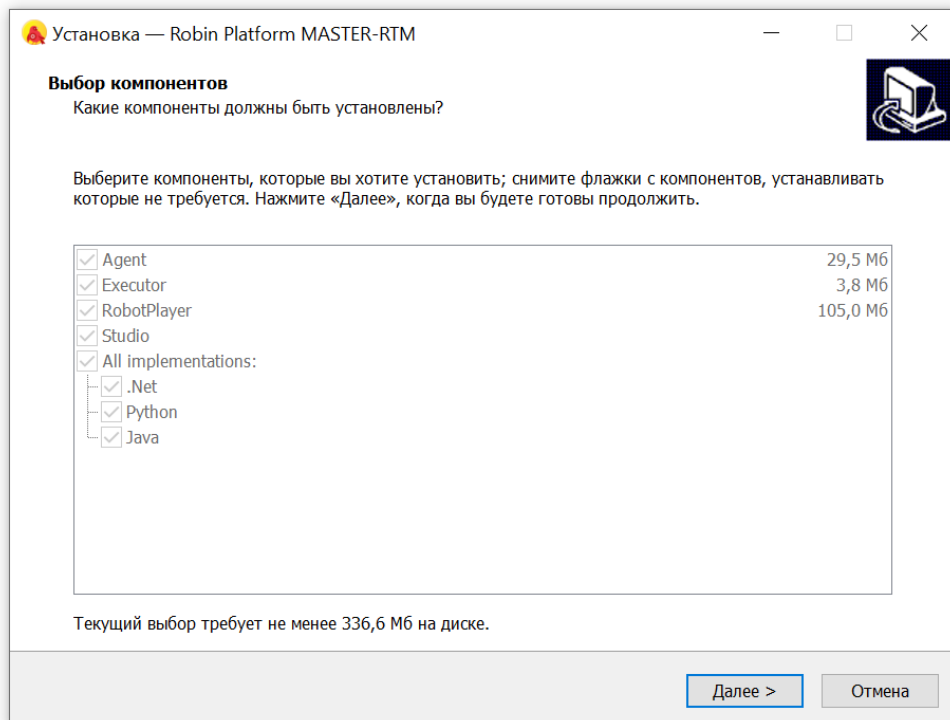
Установка — Robin Platform MASTER-RTM

Выбор компонентов
Какие компоненты должны быть установлены?

Выберите компоненты, которые вы хотите установить; снимите флажки с компонентов, устанавливать которые не требуется. Нажмите «Далее», когда вы будете готовы продолжить.

| | |
|---|---|
| Agent | 29,5 Мб |
| Executor | 3,8 Мб |
| RobotPlayer | 105,0 Мб |
| Studio | |
| All implementations: | |
| .Net | |
| Python | |
| Java | |

Текущий выбор требует не менее 336,6 Мб на диске.

Далее >
Отмена